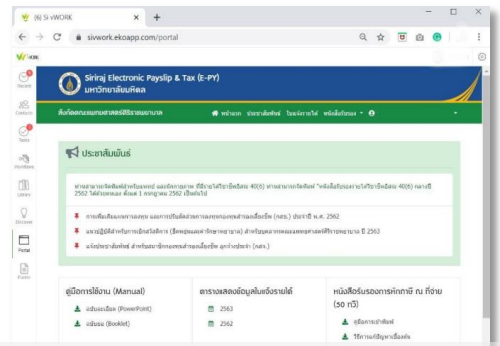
(6) Si vWORK
sivwork.ekoapp.com/portal
vWORK
Recent
Contacts
Tasks
Workbase
Library
Discover
Portal
Posts
Siriraj Electronic Payslip & Tax (E-PY)
มหาวิทยาลัยมหิดล
คณะแพทยศาสตร์ศิริราชพยาบาล
หน้าแรก ประชาสัมพันธ์ ใบแจ้งรายได้ หนังสือรับรอง
ประชาสัมพันธ์
ท่านสามารถ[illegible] 40(1) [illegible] "หนังสือรับรองการหักภาษี ณ ที่จ่าย 40(1) กลางปี 2562 ได้ตั้งแต่วันที่ 1 กรกฎาคม 2562 เป็นต้นไป
การเพิ่มเงินสมทบกองทุนสำรองเลี้ยงชีพ (กสจ.) ประจำปี พ.ศ. 2562
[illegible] ปี 2563
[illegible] (กสจ.)
คู่มือการใช้งาน (Manual)
ฉบับแบบสไลด์ (PowerPoint)
ฉบับแบบเล่ม (Booklet)
ตารางแสดงข้อมูลใบแจ้งรายได้
2563
2562
หนังสือรับรองการหักภาษี ณ ที่จ่าย (50 ทวิ)
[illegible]
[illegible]